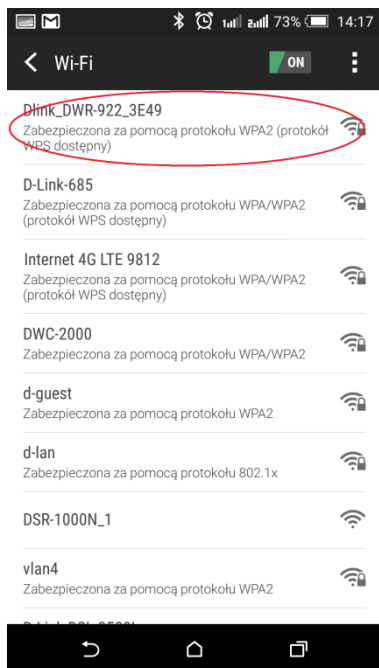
73% 14:17

Wi-Fi

ON

Dlink_DWR-922_3E49
Zabezpieczona za pomocą protokołu WPA2 (protokół WPS dostępny)

D-Link-685
Zabezpieczona za pomocą protokołu WPA/WPA2 (protokół WPS dostępny)

Internet 4G LTE 9812
Zabezpieczona za pomocą protokołu WPA/WPA2 (protokół WPS dostępny)

DWC-2000
Zabezpieczona za pomocą protokołu WPA/WPA2

d-guest
Zabezpieczona za pomocą protokołu WPA2

d-lan
Zabezpieczona za pomocą protokołu 802.1x

DSR-1000N_1

vlan4
Zabezpieczona za pomocą protokołu WPA2

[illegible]